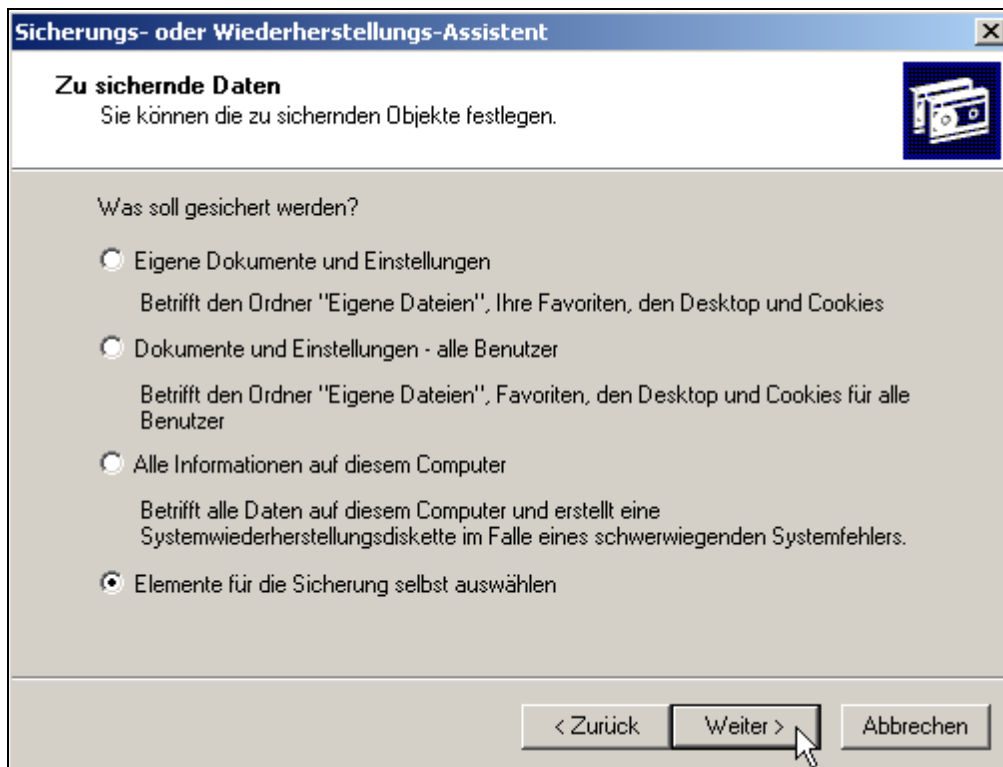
Sicherungs- oder Wiederherstellungs-Assistent

×

Zu sichernde Daten
Sie können die zu sichernden Objekte festlegen.

Was soll gesichert werden?

Eigene Dokumente und Einstellungen

Betrifft den Ordner "Eigene Dateien", Ihre Favoriten, den Desktop und Cookies

Dokumente und Einstellungen - alle Benutzer

Betrifft den Ordner "Eigene Dateien", Favoriten, den Desktop und Cookies für alle Benutzer

Alle Informationen auf diesem Computer

Betrifft alle Daten auf diesem Computer und erstellt eine Systemwiederherstellungsdiskette im Falle eines schwerwiegenden Systemfehlers.

Elemente für die Sicherung selbst auswählen

< Zurück

Weiter >

Abbrechen